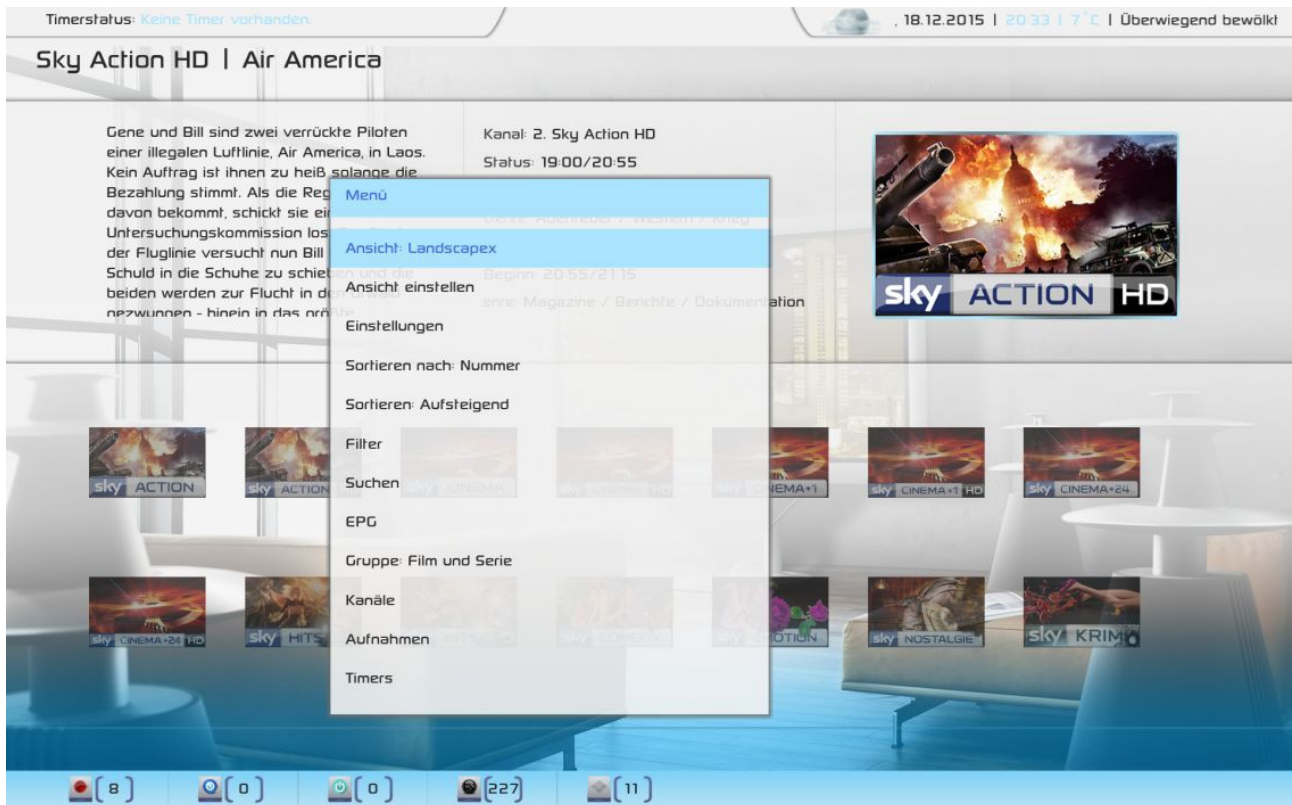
Timerstatus: Keine Timer vorhanden.

, 18.12.2015 | 20:33 | 7°C | Überwiegend bewölkt

Sky Action HD | Air America

Gene und Bill sind zwei verrückte Piloten einer illegalen Luftlinie, Air America, in Laos. Kein Auftrag ist ihnen zu heiß solange die Bezahlung stimmt. Als die Reg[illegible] davon bekommt, schickt sie ei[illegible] Untersuchungskommission los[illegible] der Fluglinie versucht nun Bill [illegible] Schuld in die Schuhe zu schie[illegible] und die beiden werden zur Flucht in d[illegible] gezwungen - hinein in das größte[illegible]

Kanal: 2. Sky Action HD
Status: 19:00/20:55
Genre: Abenteuer / Western / Krieg
Beginn: 20:55/21:15
Genre: Magazine / Berichte / Dokumentation

sky ACTION HD

Menü
Ansicht: Landscapex
Ansicht einstellen
Einstellungen
Sortieren nach: Nummer
Sortieren: Aufsteigend
Filter
Suchen
EPG
Gruppe: Film und Serie
Kanäle
Aufnahmen
Timers

sky ACTION
sky ACTION
sky CINEMA
sky CINEMA HD
sky CINEMA+1
sky CINEMA+1 HD
sky CINEMA+24
sky CINEMA+24 HD
sky HITS
sky HITS HD
sky COMEDY
sky EMOTION
sky NOSTALGIE
sky KRIMI

8
0
0
227
11